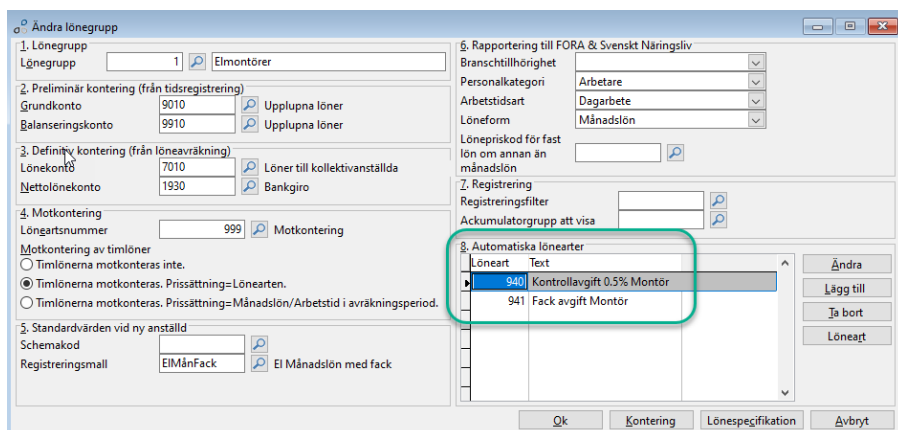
Ändra lönegrupp

1. Lönegrupp
Lönegrupp 1 Elmontörer

2. Preliminär kontering (från tidsregistrering)
Grundkonto 9010 Upplupna löner
Balanseringskonto 9910 Upplupna löner

3. Definitiv kontering (från löneavräkning)
Lönekonto 7010 Löner till kollektivanställda
Nettolönekonto 1930 Bankgiro

4. Motkontering
Löneartsnummer 999 Motkontering
Motkontering av timlöner
Timlönerna motkonteras inte.
Timlönerna motkonteras. Prissättning=Lönearten.
Timlönerna motkonteras. Prissättning=Månadslön/Arbetstid i avräkningsperiod.

5. Standardvärden vid ny anställd
Schemakod
Registreringsmall ElMånFack El Månadslön med fack

6. Rapportering till FORA & Svenskt Näringsliv
Branschtillhörighet
Personalkategori Arbetare
Arbetstidsart Dagarbete
Löneform Månadslön
Lönepriskod för fast lön om annan än månadslön

7. Registrering
Registreringsfilter
Ackumulatorgrupp att visa

8. Automatiska lönearter

| Löneart | Text |
|---|---|
| 940 | Kontrollavgift 0.5% Montör |
| 941 | Fack avgift Montör |

Ändra
Lägg till
Ta bort
Löneart

Ok Kontering Lönespecifikation Avbryt